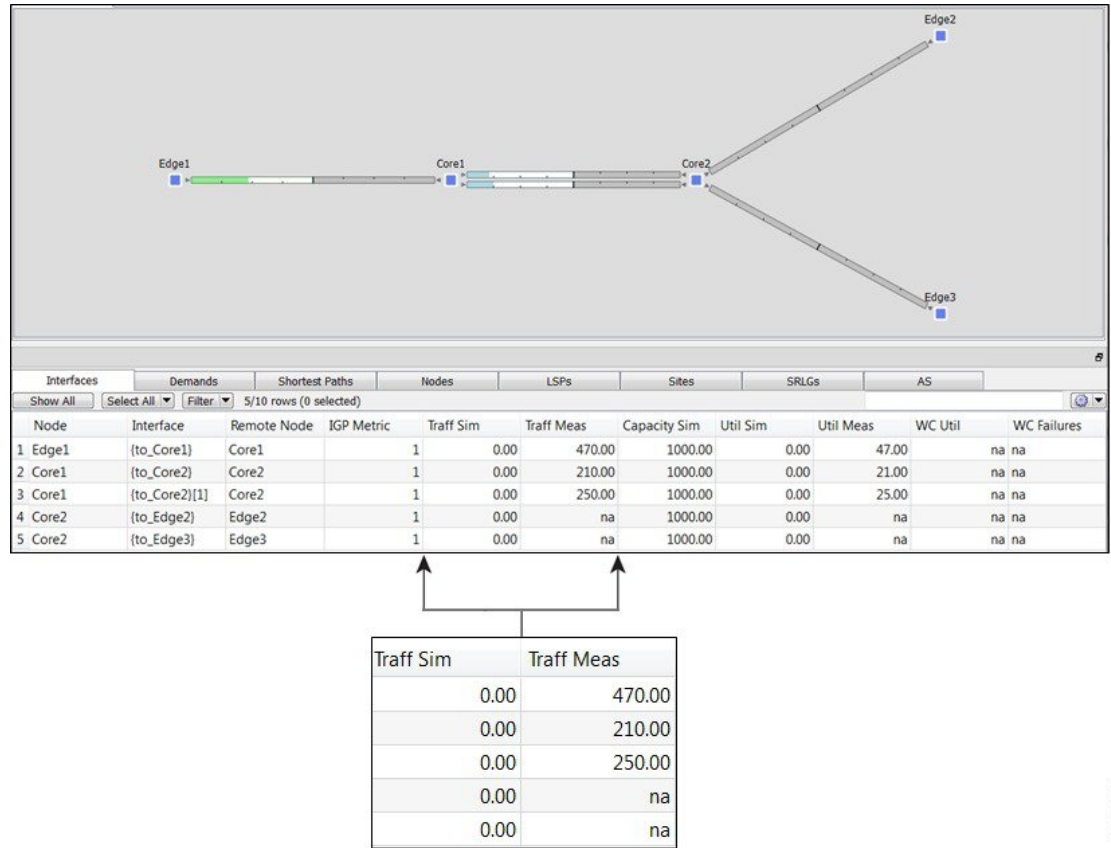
Edge2

Edge1

Core1

Core2

Edge3

Interfaces | Demands | Shortest Paths | Nodes | LSPs | Sites | SRLGs | AS

Show All | Select All ▼ | Filter ▼ | 5/10 rows (0 selected)

| | Node | Interface | Remote Node | IGP Metric | Traff Sim | Traff Meas | Capacity Sim | Util Sim | Util Meas | WC Util | WC Failures |
|---|---|---|---|---|---|---|---|---|---|---|---|
| 1 | Edge1 | {to_Core1} | Core1 | 1 | 0.00 | 470.00 | 1000.00 | 0.00 | 47.00 | na | na |
| 2 | Core1 | {to_Core2} | Core2 | 1 | 0.00 | 210.00 | 1000.00 | 0.00 | 21.00 | na | na |
| 3 | Core1 | {to_Core2}[1] | Core2 | 1 | 0.00 | 250.00 | 1000.00 | 0.00 | 25.00 | na | na |
| 4 | Core2 | {to_Edge2} | Edge2 | 1 | 0.00 | na | 1000.00 | 0.00 | na | na | na |
| 5 | Core2 | {to_Edge3} | Edge3 | 1 | 0.00 | na | 1000.00 | 0.00 | na | na | na |

| Traff Sim | Traff Meas |
|---|---|
| 0.00 | 470.00 |
| 0.00 | 210.00 |
| 0.00 | 250.00 |
| 0.00 | na |
| 0.00 | na |